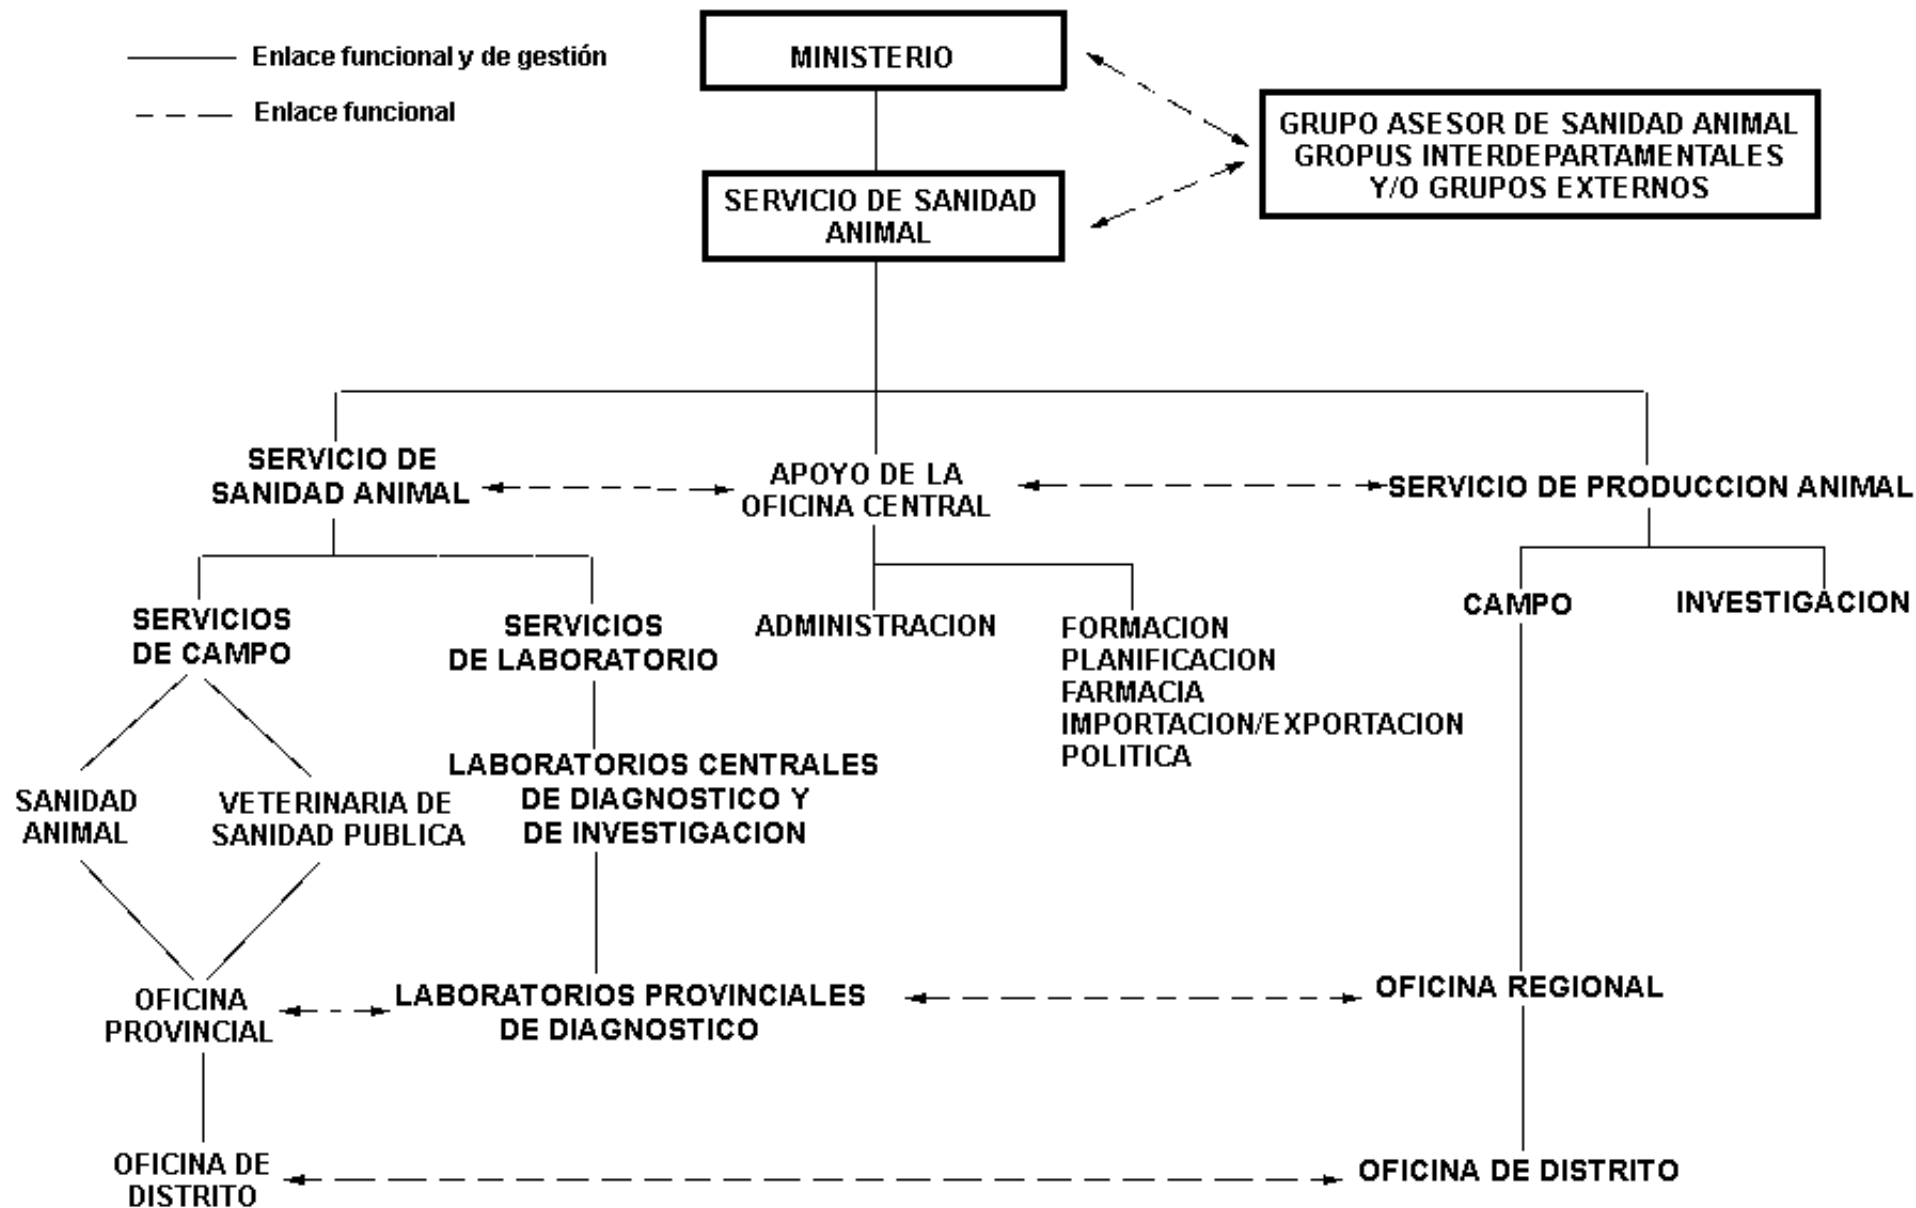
Enlace funcional y de gestión

Enlace funcional

MINISTERIO

GRUPO ASESOR DE SANIDAD ANIMAL GROPUS INTERDEPARTAMENTALES Y/O GRUPOS EXTERNOS

SERVICIO DE SANIDAD ANIMAL

SERVICIO DE SANIDAD ANIMAL

APOYO DE LA OFICINA CENTRAL

SERVICIO DE PRODUCCION ANIMAL

SERVICIOS DE CAMPO

SERVICIOS DE LABORATORIO

ADMINISTRACION

FORMACION
PLANIFICACION
FARMACIA
IMPORTACION/EXPORTACION
POLITICA

CAMPO

INVESTIGACION

SANIDAD ANIMAL

VETERINARIA DE SANIDAD PUBLICA

LABORATORIOS CENTRALES DE DIAGNOSTICO Y DE INVESTIGACION

OFICINA PROVINCIAL

LABORATORIOS PROVINCIALES DE DIAGNOSTICO

OFICINA REGIONAL

OFICINA DE DISTRITO

OFICINA DE DISTRITO